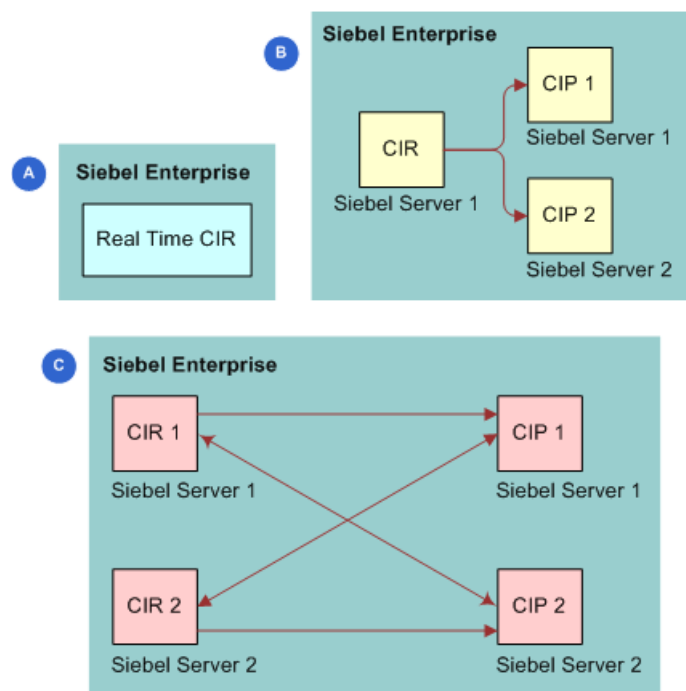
B

Siebel Enterprise

CIR

Siebel Server 1

CIP 1

Siebel Server 1

CIP 2

Siebel Server 2

A

Siebel Enterprise

Real Time CIR

C

Siebel Enterprise

CIR 1

Siebel Server 1

CIP 1

Siebel Server 1

CIR 2

Siebel Server 2

CIP 2

Siebel Server 2